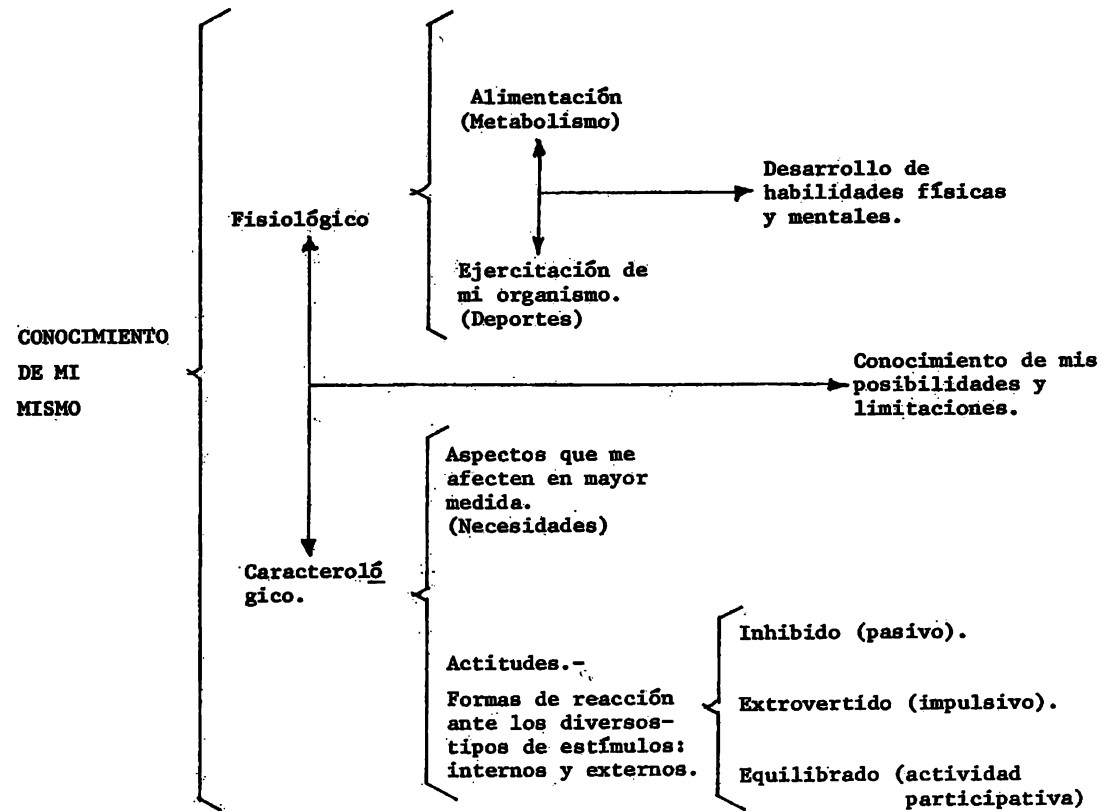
CONOCIMIENTO DE MI MISMO

Fisiológico

Alimentación (Metabolismo)

Ejercitación de mi organismo. (Deportes)

Desarrollo de habilidades físicas y mentales.

Conocimiento de mis posibilidades y limitaciones.

Caracterológico.

Aspectos que me afecten en mayor medida. (Necesidades)

Actitudes.-

Formas de reacción ante los diversos-tipos de estímulos: internos y externos.

Inhibido (pasivo).

Extrovertido (impulsivo).

Equilibrado (actividad participativa)